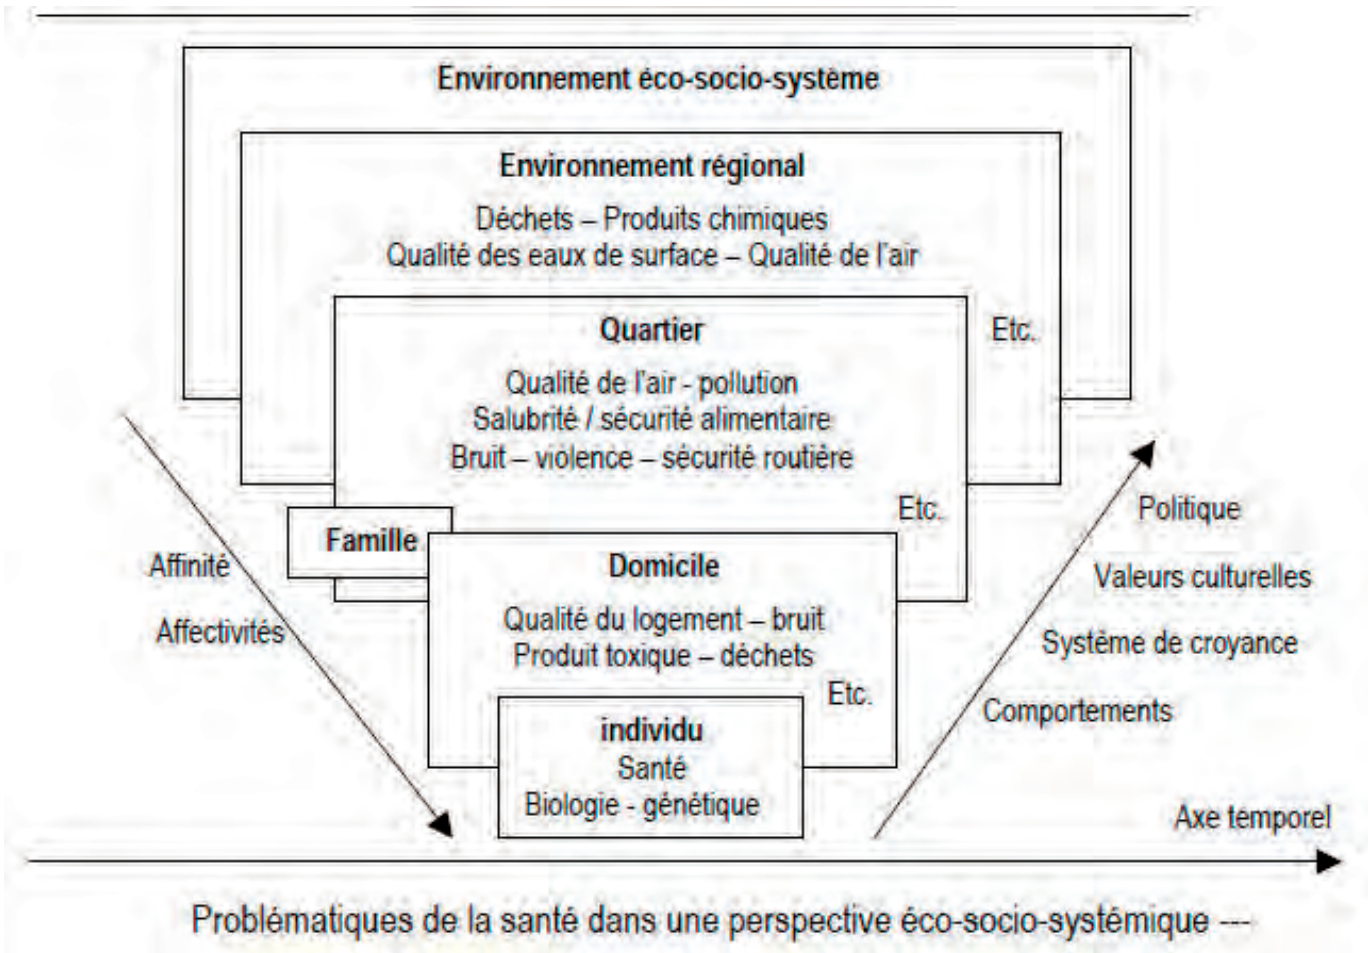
Environnement éco-socio-système

Environnement régional

Déchets – Produits chimiques
Qualité des eaux de surface – Qualité de l'air

Etc.

Quartier

Qualité de l'air - pollution
Salubrité / sécurité alimentaire
Bruit – violence – sécurité routière

Etc.

Famille

Domicile

Qualité du logement – bruit
Produit toxique – déchets

Etc.

individu
Santé
Biologie - génétique

Affinité

Affectivités

Politique

Valeurs culturelles

Système de croyance

Comportements

Axe temporel

Problématiques de la santé dans une perspective éco-socio-systémique ---